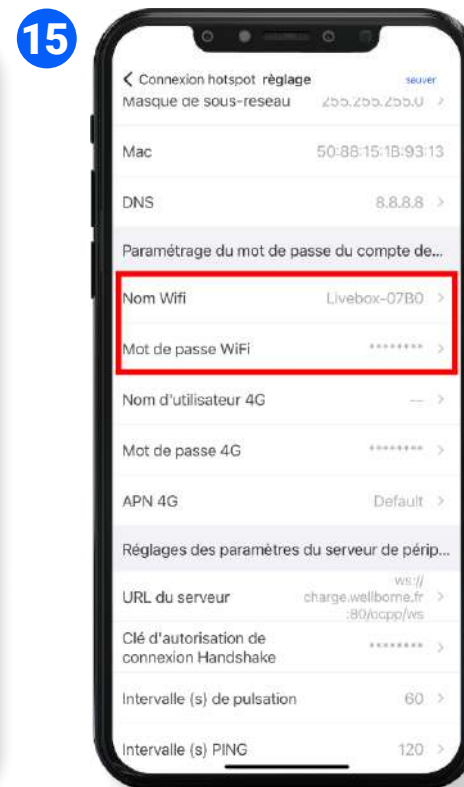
15

< Connexion hotspot règlage sauver

Masque de sous-reseau 255.255.255.0 >

Mac 50:88:15:1B:93:13

DNS 8.8.8.8 >

Paramétrage du mot de passe du compte de...

Nom Wifi Livebox-07B0 >

Mot de passe WiFi ******** >

Nom d'utilisateur 4G --- >

Mot de passe 4G ******** >

APN 4G Default >

Réglages des paramètres du serveur de périp...

URL du serveur ws://charge.wellbome.fr:80/ocpp/ws >

Clé d'autorisation de connexion Handshake ******** >

Intervalle (s) de pulsation 60 >

Intervalle (s) PING 120 >